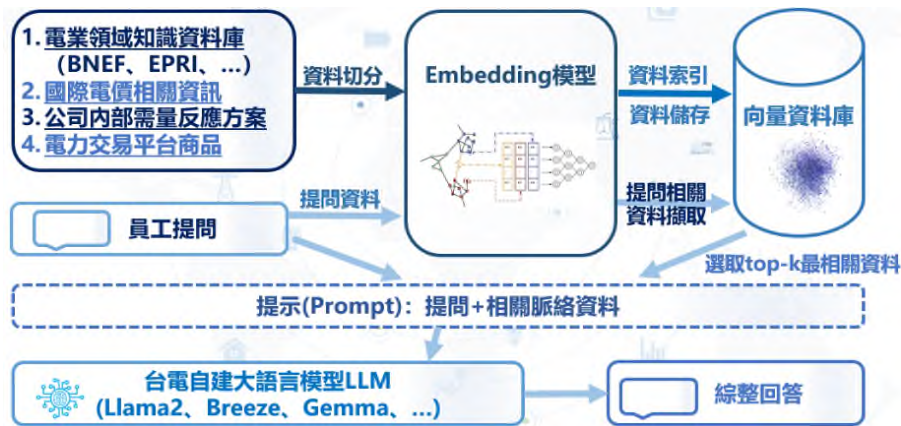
1. 電業領域知識資料庫
（BNEF、EPRI、...）
2. 國際電價相關資訊
3. 公司內部需量反應方案
4. 電力交易平台商品

資料切分

Embedding模型

資料索引
資料儲存

向量資料庫

提問資料

員工提問

提問相關
資料擷取

選取top-k最相關資料

提示(Prompt)：提問+相關脈絡資料

台電自建大語言模型LLM
(Llama2、Breeze、Gemma、...)

綜整回答